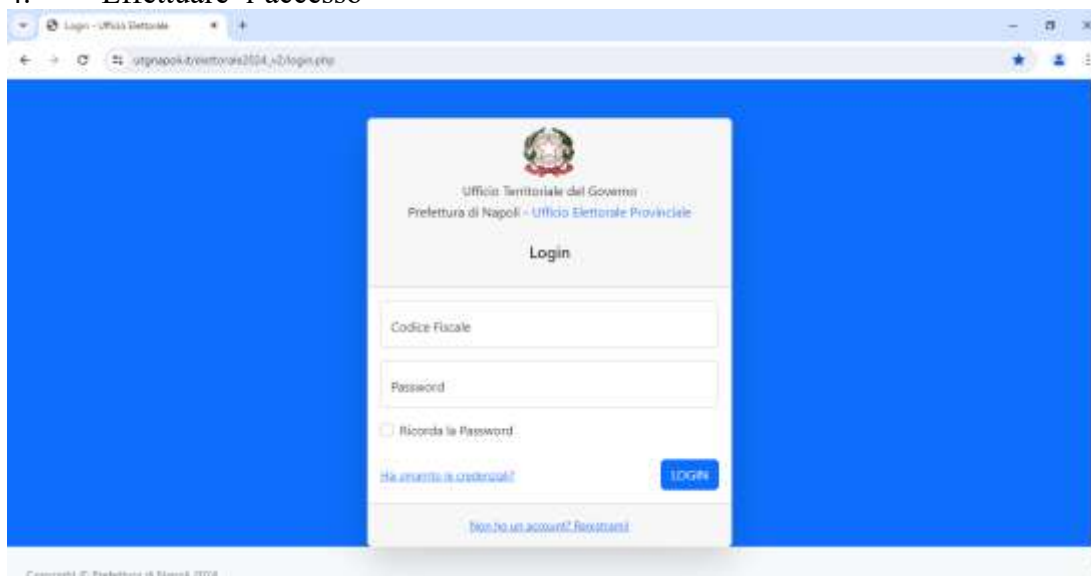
4. Effettuare l'accesso

Login - Ufficio Elettorale

utgnapoli.it/elettorale2024_v2/login.php

Ufficio Territoriale del Governo
Prefettura di Napoli - Ufficio Elettorale Provinciale

Login

Codice Fiscale

Password

Ricorda la Password

Ha smarrito le credenziali?

LOGIN

Non ho un account? Registrami

Copyright © Prefettura di Napoli 2024